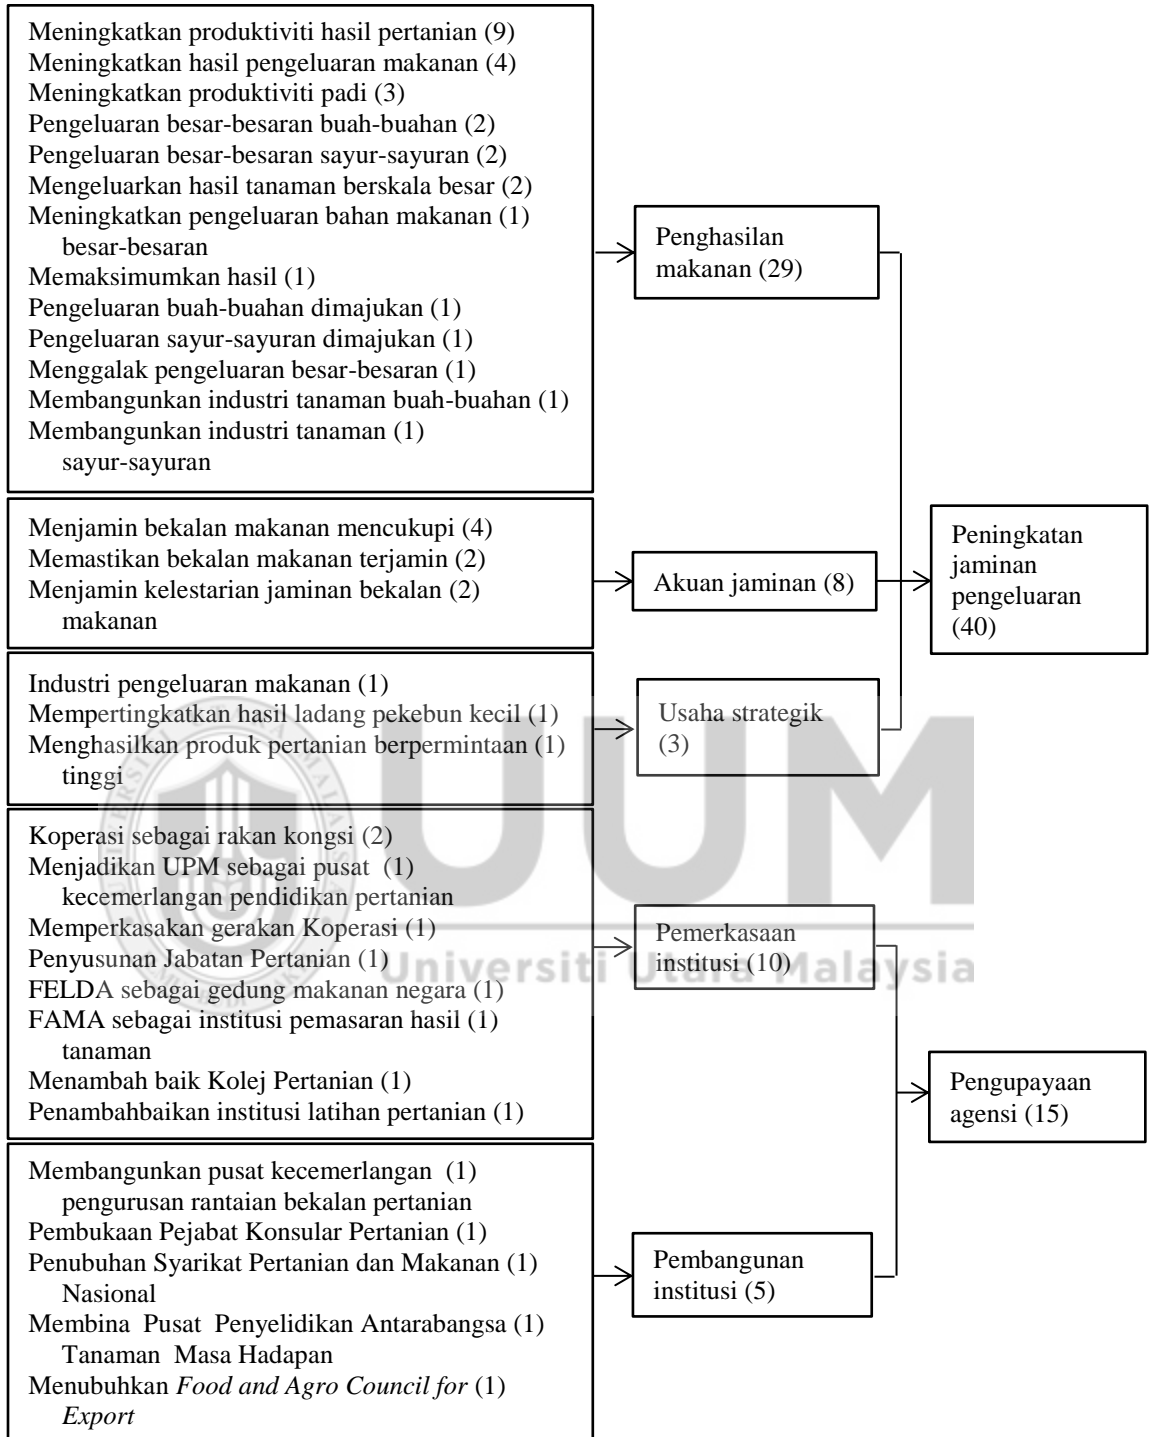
Meningkatkan produktiviti hasil pertanian (9)
Meningkatkan hasil pengeluaran makanan (4)
Meningkatkan produktiviti padi (3)
Pengeluaran besar-besaran buah-buahan (2)
Pengeluaran besar-besaran sayur-sayuran (2)
Mengeluarkan hasil tanaman berskala besar (2)
Meningkatkan pengeluaran bahan makanan (1) besar-besaran
Memaksimumkan hasil (1)
Pengeluaran buah-buahan dimajukan (1)
Pengeluaran sayur-sayuran dimajukan (1)
Menggalak pengeluaran besar-besaran (1)
Membangunkan industri tanaman buah-buahan (1)
Membangunkan industri tanaman (1) sayur-sayuran

Penghasilan makanan (29)

Menjamin bekalan makanan mencukupi (4)
Memastikan bekalan makanan terjamin (2)
Menjamin kelestarian jaminan bekalan (2) makanan

Akuan jaminan (8)

Peningkatan jaminan pengeluaran (40)

Industri pengeluaran makanan (1)
Mempertingkatkan hasil ladang pekebun kecil (1)
Menghasilkan produk pertanian berpermintaan (1) tinggi

Usaha strategik (3)

Koperasi sebagai rakan kongsi (2)
Menjadikan UPM sebagai pusat (1) kecemerlangan pendidikan pertanian
Memperkasakan gerakan Koperasi (1)
Penyusunan Jabatan Pertanian (1)
FELDA sebagai gedung makanan negara (1)
FAMA sebagai institusi pemasaran hasil (1) tanaman
Menambah baik Kolej Pertanian (1)
Penambahbaikan institusi latihan pertanian (1)

Pemerkasaan institusi (10)

Universiti Utara Malaysia

Pengupayaan agensi (15)

Membangunkan pusat kecemerlangan (1) pengurusan rantaian bekalan pertanian
Pembukaan Pejabat Konsular Pertanian (1)
Penubuhan Syarikat Pertanian dan Makanan (1) Nasional
Membina Pusat Penyelidikan Antarabangsa (1) Tanaman Masa Hadapan
Menubuhkan *Food and Agro Council for* (1) *Export*

Pembangunan institusi (5)